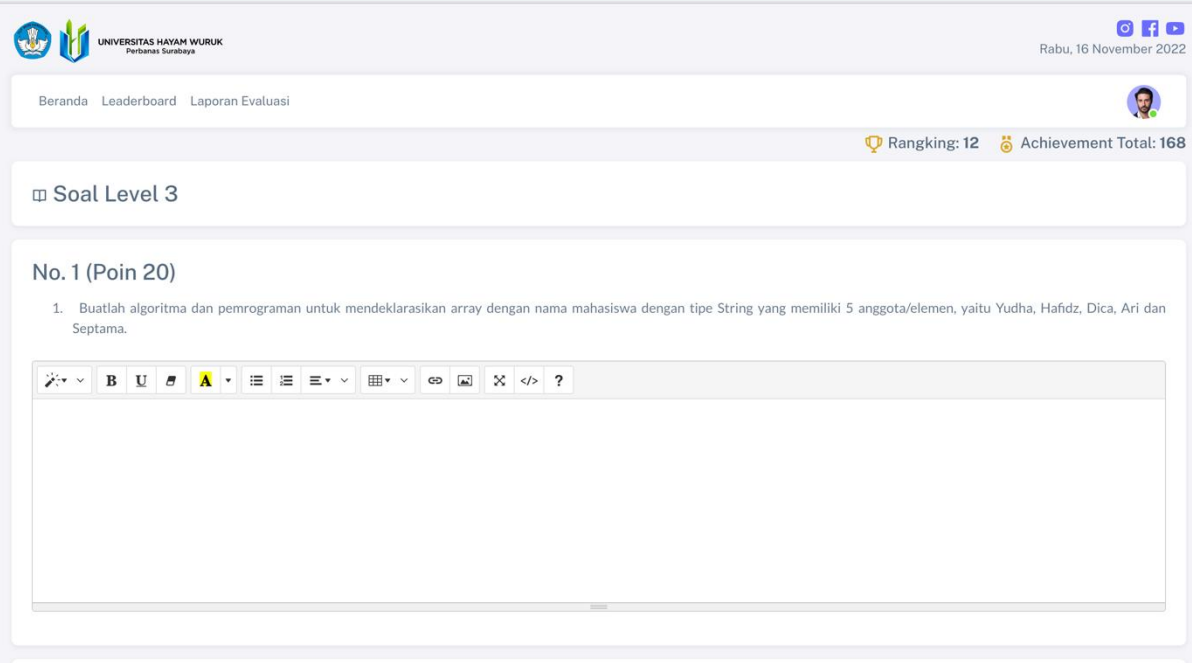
UNIVERSITAS HAYAM WURUK
Perbanas Surabaya

Rabu, 16 November 2022

Beranda Leaderboard Laporan Evaluasi

Rangking: 12 Achievement Total: 168

Soal Level 3

No. 1 (Poin 20)

1. Buatlah algoritma dan pemrograman untuk mendeklarasikan array dengan nama mahasiswa dengan tipe String yang memiliki 5 anggota/elemen, yaitu Yudha, Hafidz, Dica, Ari dan Septama.

B U A </> ?